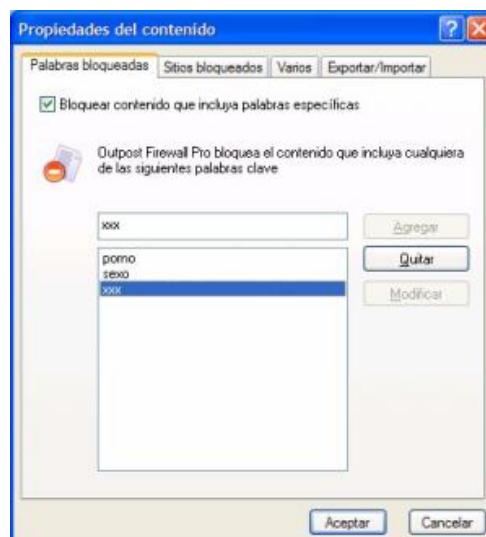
Propiedades del contenido

Palabras bloqueadas | Sitios bloqueados | Varios | Exportar/Importar

☑ Bloquear contenido que incluya palabras específicas

Outpost Firewall Pro bloquea el contenido que incluya cualquiera de las siguientes palabras clave

xxx

Agregar

porno
sexo
xxx

Quitar

Modificar

Aceptar

Cancelar